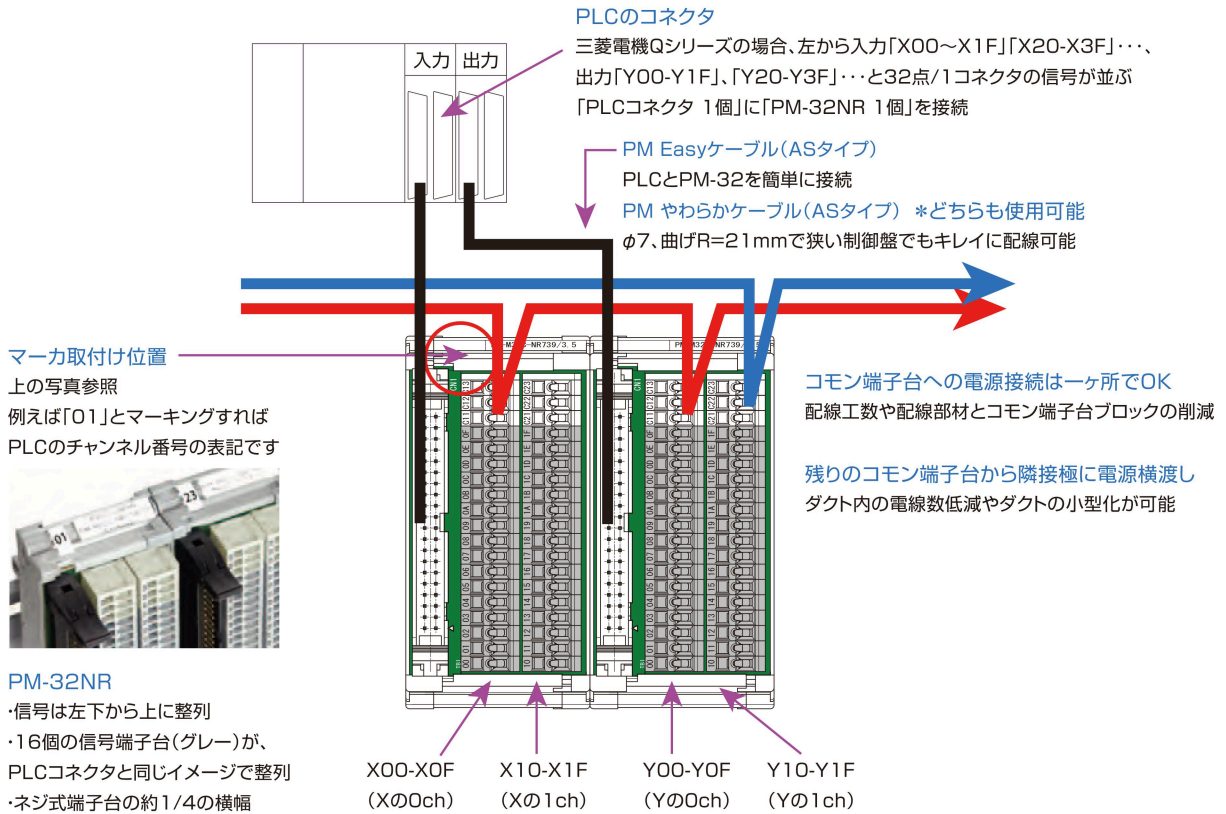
PLCのコネクタ
三菱電機Qシリーズの場合、左から入力「X00～X1F」「X20-X3F」・・・、出力「Y00-Y1F」、「Y20-Y3F」・・・と32点/1コネクタの信号が並ぶ
「PLCコネクタ 1個」に「PM-32NR 1個」を接続

入力 出力

PM Easyケーブル（ASタイプ）
PLCとPM-32を簡単に接続
PM やわらかケーブル（ASタイプ） ＊どちらも使用可能
$\phi$7、曲げR=21mmで狭い制御盤でもキレイに配線可能

マーカ取付け位置
上の写真参照
例えば「01」とマーキングすれば
PLCのチャンネル番号の表記です

01 23

コモン端子台への電源接続は一ヶ所でOK
配線工数や配線部材とコモン端子台ブロックの削減

残りのコモン端子台から隣接極に電源横渡し
ダクト内の電線数低減やダクトの小型化が可能

PM-32NR
・信号は左下から上に整列
・16個の信号端子台（グレー）が、PLCコネクタと同じイメージで整列
・ネジ式端子台の約1/4の横幅

X00-X0F
（Xの0ch）
X10-X1F
（Xの1ch）
Y00-Y0F
（Yの0ch）
Y10-Y1F
（Yの1ch）